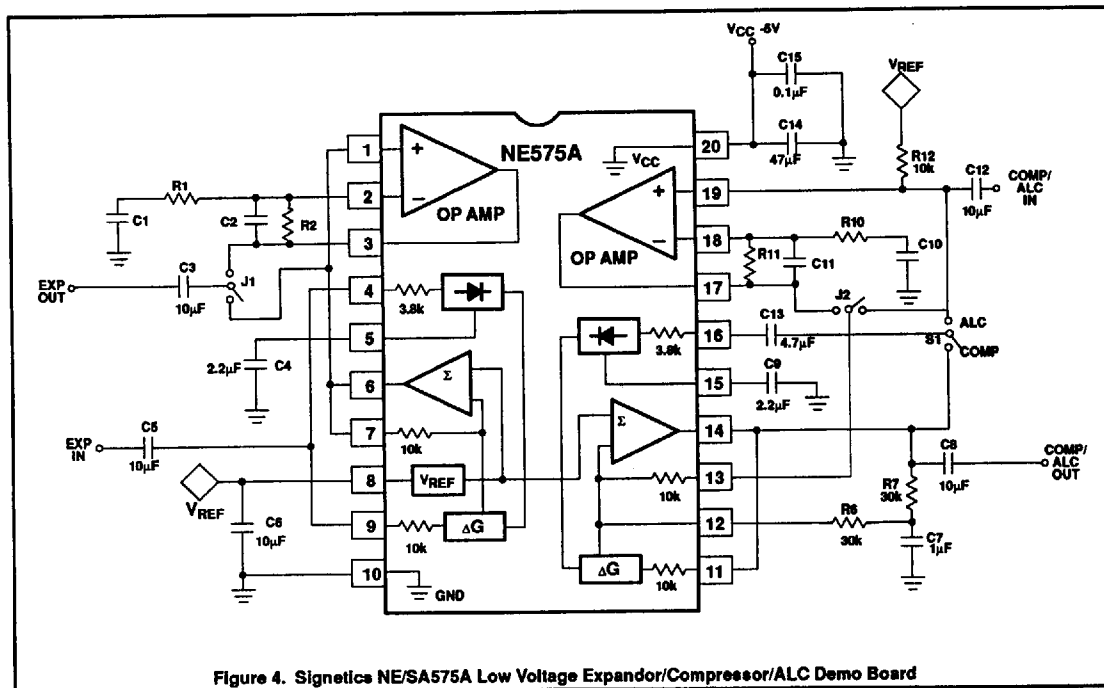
$V_{CC}$ -5V
C15
0.1μF
C14
47μF
$V_{REF}$
R12
10k
C12
COMP/ALC IN
10μF
NE575A
$V_{CC}$
20
19
18
17
16
15
14
13
12
11
1
2
3
4
5
6
7
8
9
10
+
–
OP AMP
OP AMP
+
–
R1
C1
C2
R2
EXP OUT
C3
10μF
J1
3.8k
2.2μF
C4
Σ
10k
EXP IN
C5
10μF
$V_{REF}$
$V_{REF}$
C6
10μF
10k
ΔG
GND
R10
R11
C11
C10
J2
ALC
C13
4.7μF
3.8k
S1
COMP
C9
2.2μF
Σ
10k
C8
10μF
COMP/ALC OUT
R7
30k
R6
30k
C7
1μF
ΔG
10k

Figure 4. Signetics NE/SA575A Low Voltage Expandor/Compressor/ALC Demo Board